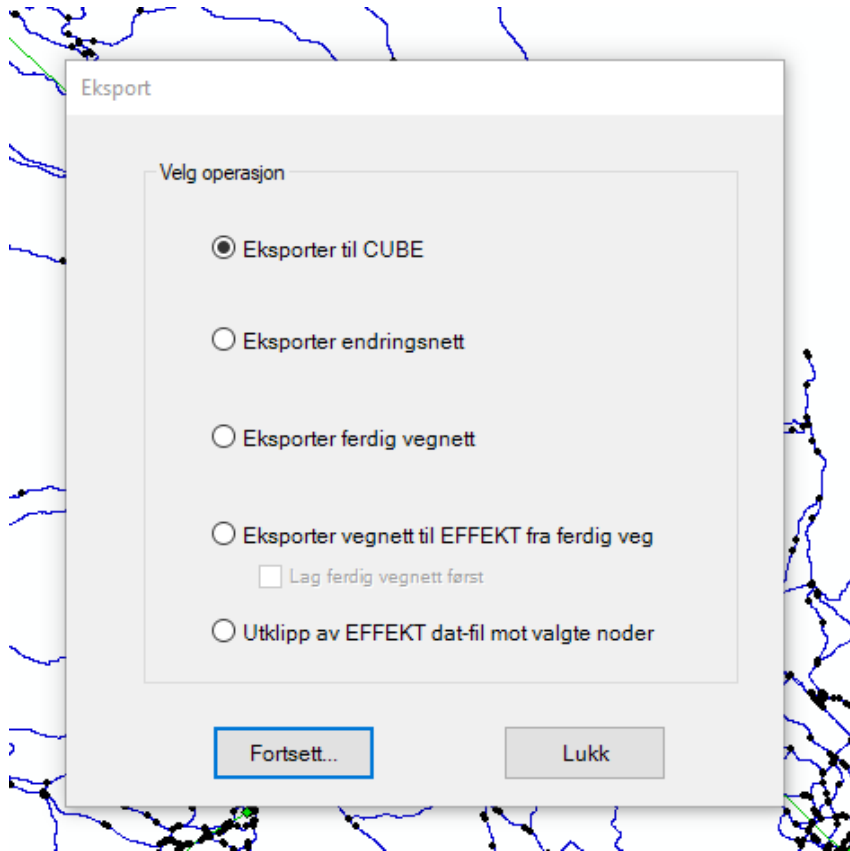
Eksport

Velg operasjon

Eksporter til CUBE

Eksporter endringsnett

Eksporter ferdig vegnett

Eksporter vegnett til EFFEKT fra ferdig veg

Lag ferdig vegnett først

Utklipp av EFFEKT dat-fil mot valgte noder

Fortsett...

Lukk